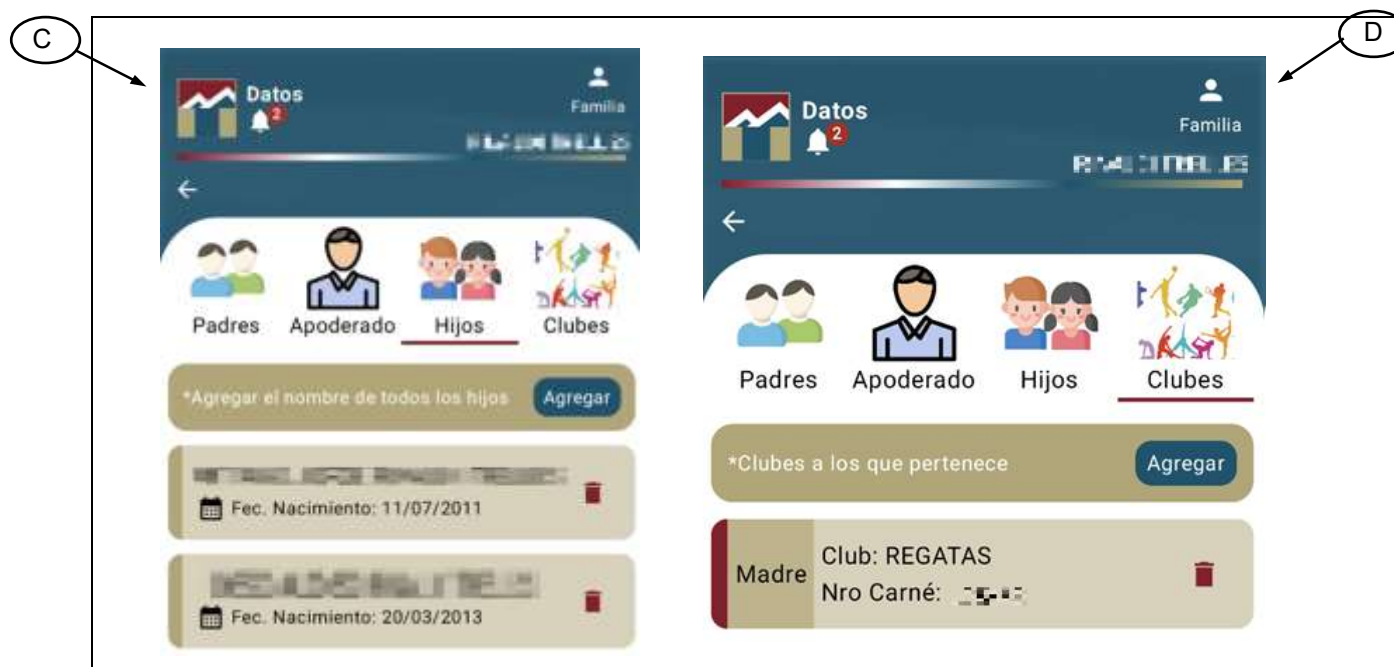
C

Datos
2
Familia
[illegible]

Padres Apoderado Hijos Clubes

*Agregar el nombre de todos los hijos Agregar

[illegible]
Fec. Nacimiento: 11/07/2011

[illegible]
Fec. Nacimiento: 20/03/2013

D

Datos
2
Familia
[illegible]

Padres Apoderado Hijos Clubes

*Clubes a los que pertenece Agregar

Madre
Club: REGATAS
Nro Carné: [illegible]